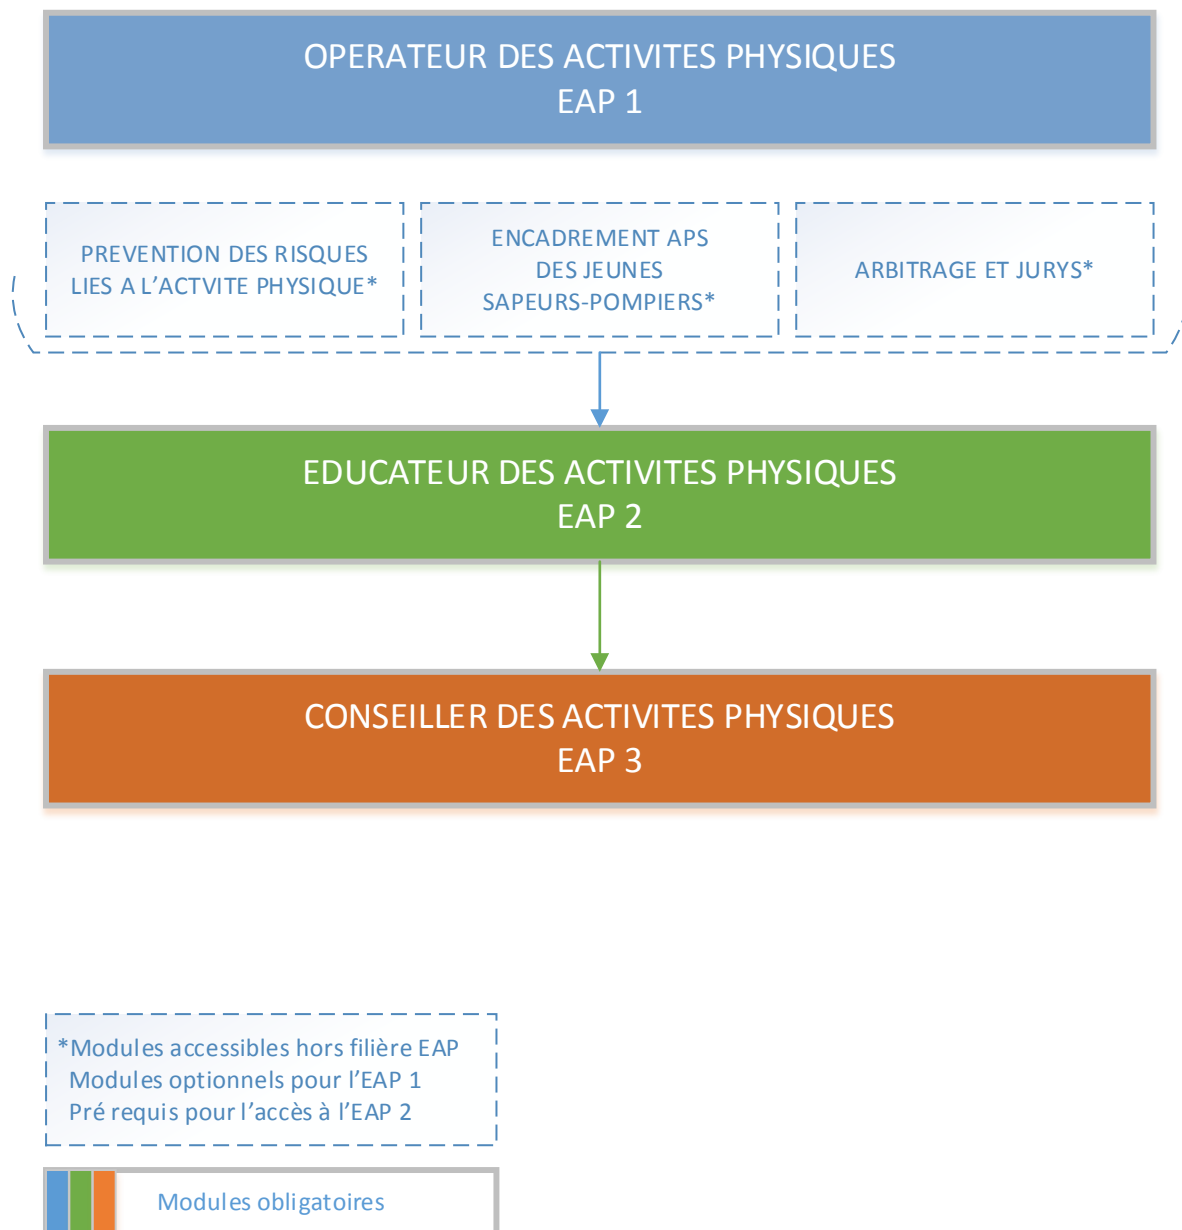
OPERATEUR DES ACTIVITES PHYSIQUES
EAP 1

PREVENTION DES RISQUES LIES A L'ACTVITE PHYSIQUE*

ENCADREMENT APS DES JEUNES SAPEURS-POMPIERS*

ARBITRAGE ET JURYS*

EDUCATEUR DES ACTIVITES PHYSIQUES
EAP 2

CONSEILLER DES ACTIVITES PHYSIQUES
EAP 3

*Modules accessibles hors filière EAP
Modules optionnels pour l'EAP 1
Pré requis pour l'accès à l'EAP 2

Modules obligatoires